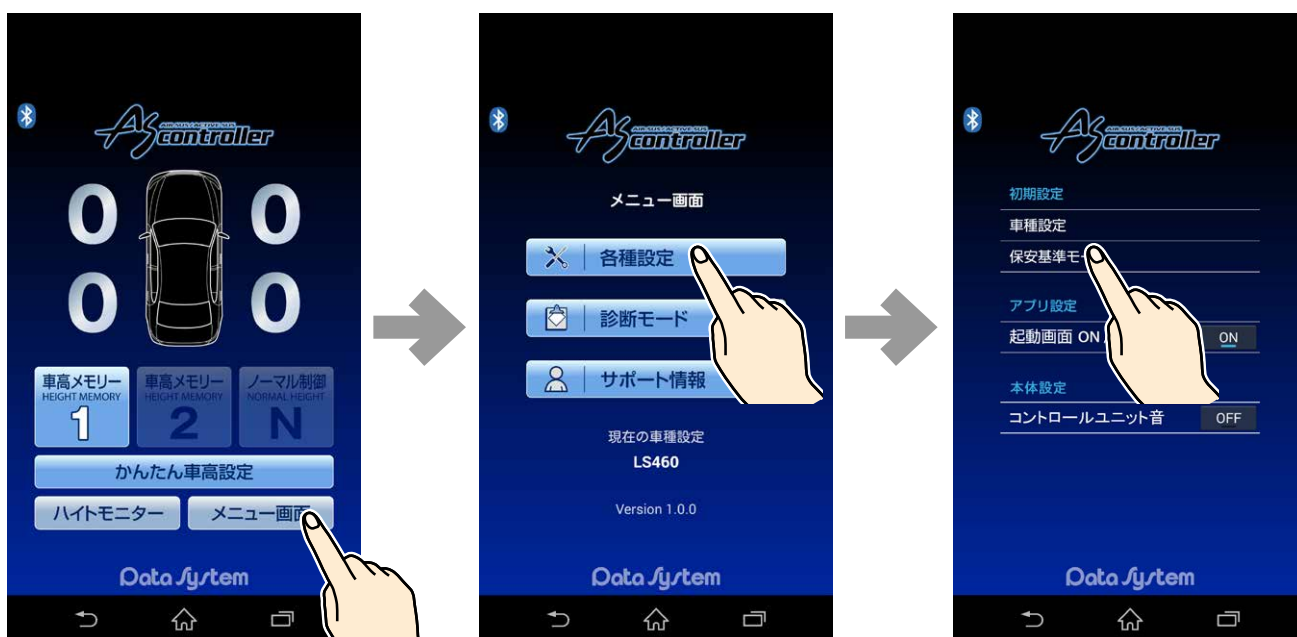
AIR SUS / ACTIVE SUS
AS controller

0 0
0 0

車高メモリー
HEIGHT MEMORY
1

車高メモリー
HEIGHT MEMORY
2

ノーマル制御
NORMAL HEIGHT
N

かんたん車高設定

ハイトモニター

メニュー画面

Data System

AIR SUS / ACTIVE SUS
AS controller

メニュー画面

各種設定

診断モード

サポート情報

現在の車種設定
LS460

Version 1.0.0

Data System

AIR SUS / ACTIVE SUS
AS controller

初期設定

車種設定

保安基準モ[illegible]

アプリ設定

起動画面 ON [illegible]

ON

本体設定

コントロールユニット音

OFF

Data System